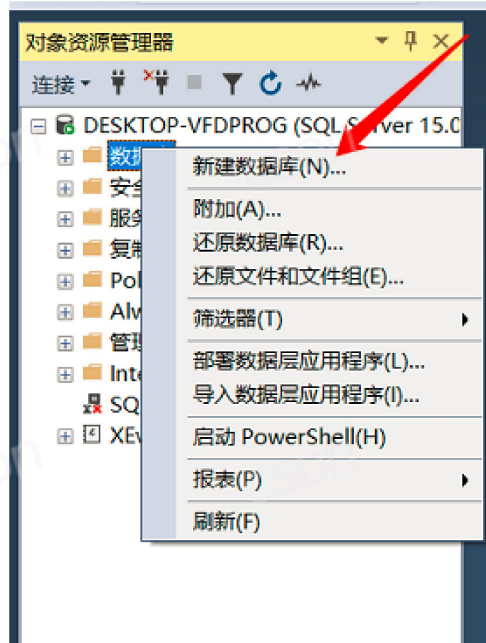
对象资源管理器 ▾ ꟼ ✕

连接 ▾

DESKTOP-VFDPROG (SQL Server 15.0

数据

安全

服务

复制

Pol

Alw

管理

Inte

SQ

XEv

新建数据库(N)...

附加(A)...

还原数据库(R)...

还原文件和文件组(E)...

筛选器(T)

部署数据层应用程序(L)...

导入数据层应用程序(I)...

启动 PowerShell(H)

报表(P)

刷新(F)